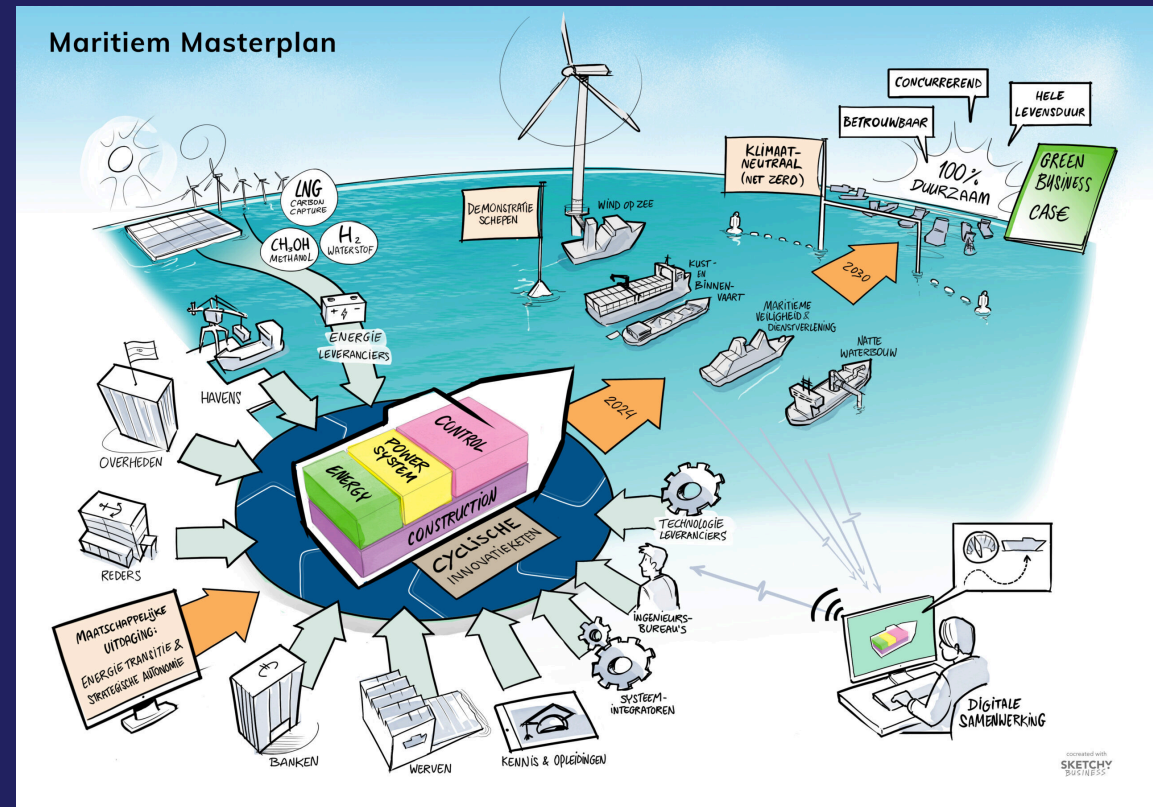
Maritiem Masterplan

CONCURREND

HELE LEVENSDUUR

BETROUWBAAR

100% DUURZAAM

GREEN BUSINESS CASE

KLIMAAT-NEUTRAAL (NET ZERO)

DEMONSTRATIE SCHEPEN

WIND OP ZEE

LNG CARBON CAPTURE

$CH_3OH$ METHANOL

$H_2$ WATERSTOF

KUST- EN BINNEN-VAART

2030

MARITIEME VEILIGHEID & DIENSTVERLENING

NATTE WATERBOUW

ENERGIE LEVERANCIERS

HAVENS

OVERHEDEN

CONTROL

POWER SYSTEM

ENERGY

CONSTRUCTION

CYCLISCHE INNOVATIEKETEN

2024

TECHNOLOGIE LEVERANCIERS

REDERS

INGENIEURS-BUREAU'S

SYSTEEM-INTEGRATOREN

MAATSCHAPPELIJKE UITDAGING: ENERGIE TRANSITIE & STRATEGISCHE AUTONOMIE

BANKEN

WERVEN

KENNIS & OPLEIDINGEN

DIGITALE SAMENWERKING

cocreated with SKETCHY BUSINESS